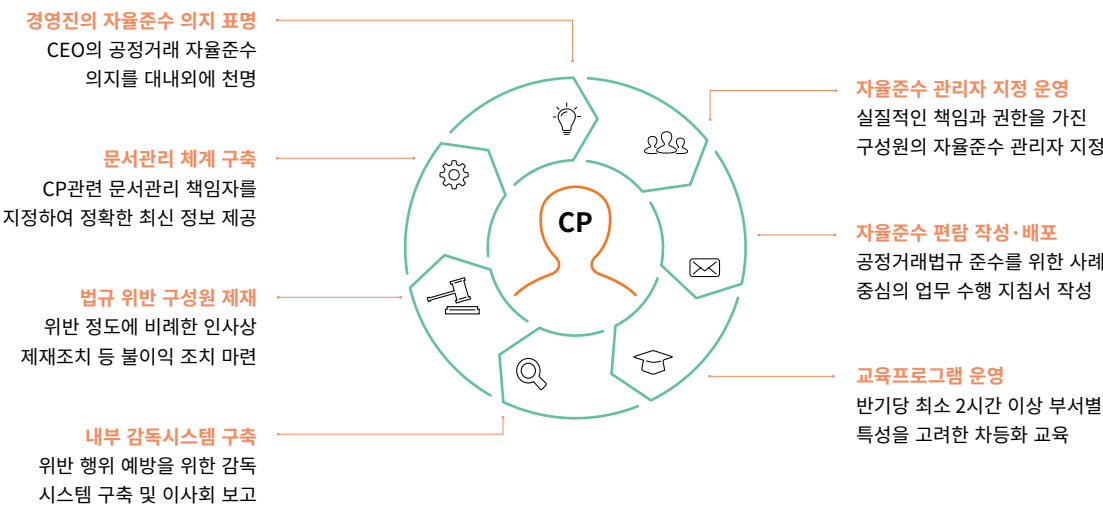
경영진의 자율준수 의지 표명
CEO의 공정거래 자율준수 의지를 대내외에 천명

문서관리 체계 구축
CP관련 문서관리 책임자를 지정하여 정확한 최신 정보 제공

법규 위반 구성원 제재
위반 정도에 비례한 인사상 제재조치 등 불이익 조치 마련

내부 감독시스템 구축
위반 행위 예방을 위한 감독 시스템 구축 및 이사회 보고

CP

자율준수 관리자 지정 운영
실질적인 책임과 권한을 가진 구성원의 자율준수 관리자 지정

자율준수 편람 작성·배포
공정거래법규 준수를 위한 사례 중심의 업무 수행 지침서 작성

교육프로그램 운영
반기당 최소 2시간 이상 부서별 특성을 고려한 차등화 교육